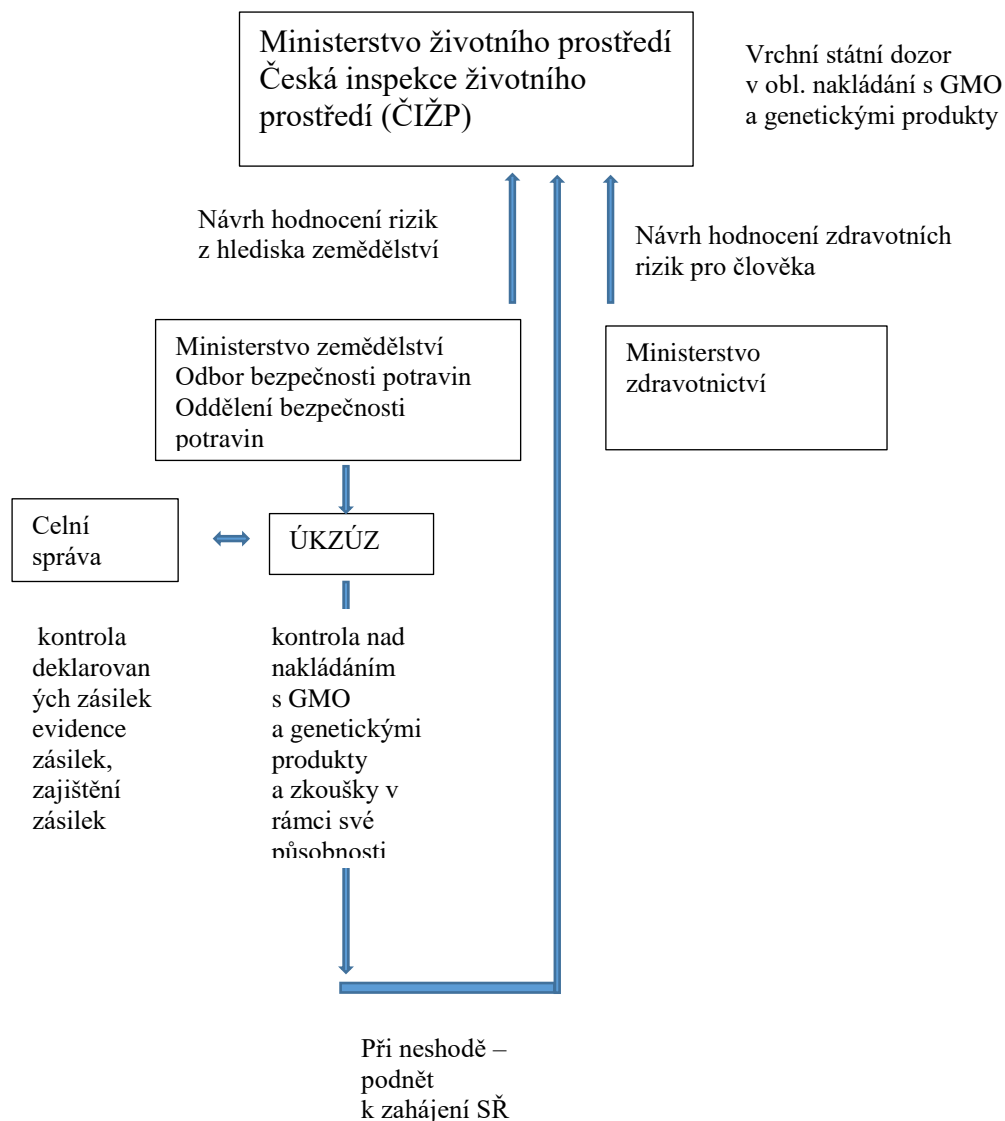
Ministerstvo životního prostředí
Česká inspekce životního prostředí (ČIŽP)

Vrchní státní dozor v obl. nakládání s GMO a genetickými produkty

Návrh hodnocení rizik z hlediska zemědělství

Návrh hodnocení zdravotních rizik pro člověka

Ministerstvo zemědělství
Odbor bezpečnosti potravin
Oddělení bezpečnosti potravin

Ministerstvo zdravotnictví

Celní správa

ÚKZÚZ

kontrola deklarovaných zásilek evidence zásilek, zajištění zásilek

kontrola nad nakládáním s GMO a genetickými produkty a zkoušky v rámci své působnosti

Při neshodě – podnět k zahájení SŘ